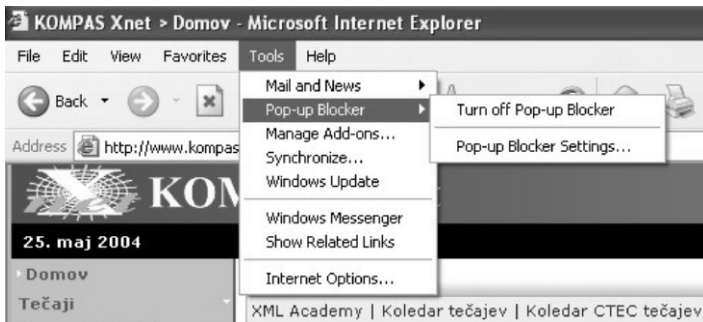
KOMPAS Xnet > Domov - Microsoft Internet Explorer

File Edit View Favorites Tools Help

Back

Address http://www.kompas

Mail and News
Pop-up Blocker
Manage Add-ons...
Synchronize...
Windows Update

Windows Messenger
Show Related Links

Internet Options...

Turn off Pop-up Blocker

Pop-up Blocker Settings...

KOM

25. maj 2004

Domov

Tečaji

XML Academy | Koledar tečajev | Koledar CTEC tečajev